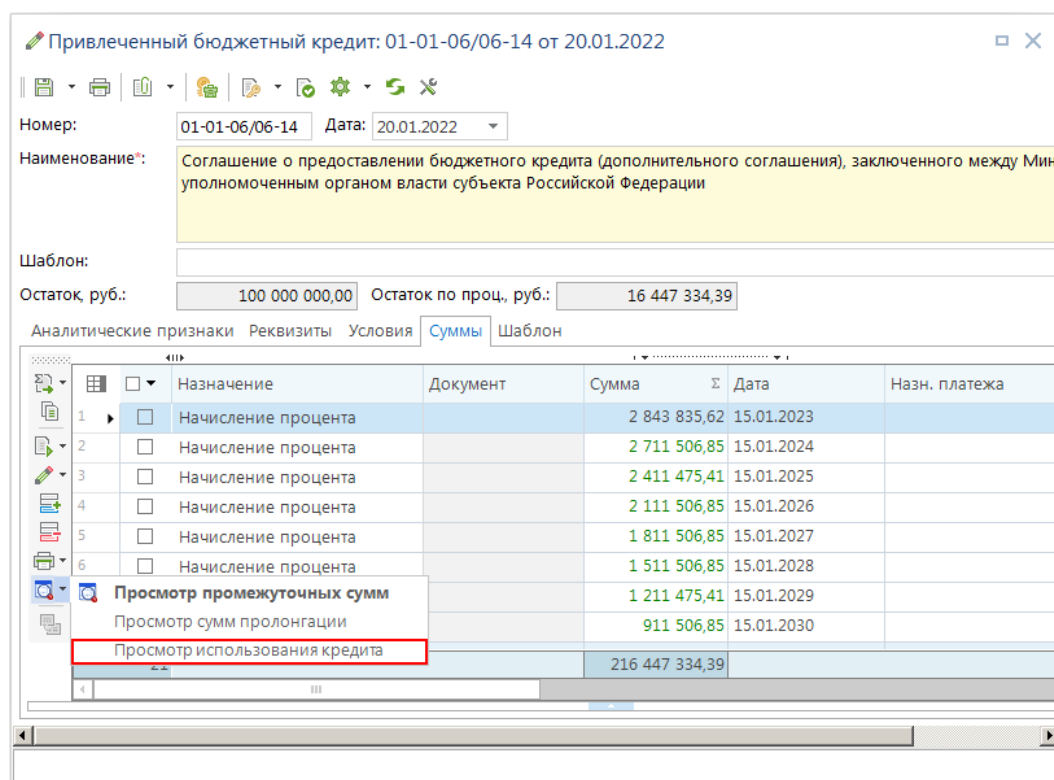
Привлеченный бюджетный кредит: 01-01-06/06-14 от 20.01.2022

Номер: 01-01-06/06-14 Дата: 20.01.2022

Наименование*: Соглашение о предоставлении бюджетного кредита (дополнительного соглашения), заключенного между Мин уполномоченным органом власти субъекта Российской Федерации

Шаблон:

Остаток, руб.: 100 000 000,00 Остаток по проц., руб.: 16 447 334,39

Аналитические признаки Реквизиты Условия Суммы Шаблон

| | | Назначение | Документ | Сумма | Дата | Назн. платежа |
|---|---|---|---|---|---|---|
| 1 | ☐ | Начисление процента | | 2 843 835,62 | 15.01.2023 | |
| 2 | ☐ | Начисление процента | | 2 711 506,85 | 15.01.2024 | |
| 3 | ☐ | Начисление процента | | 2 411 475,41 | 15.01.2025 | |
| 4 | ☐ | Начисление процента | | 2 111 506,85 | 15.01.2026 | |
| 5 | ☐ | Начисление процента | | 1 811 506,85 | 15.01.2027 | |
| 6 | ☐ | Начисление процента | | 1 511 506,85 | 15.01.2028 | |
| | | | | 1 211 475,41 | 15.01.2029 | |
| | | | | 911 506,85 | 15.01.2030 | |
| 21 | | | | 216 447 334,39 | | |

Просмотр промежуточных сумм
Просмотр сумм пролонгации
Просмотр использования кредита